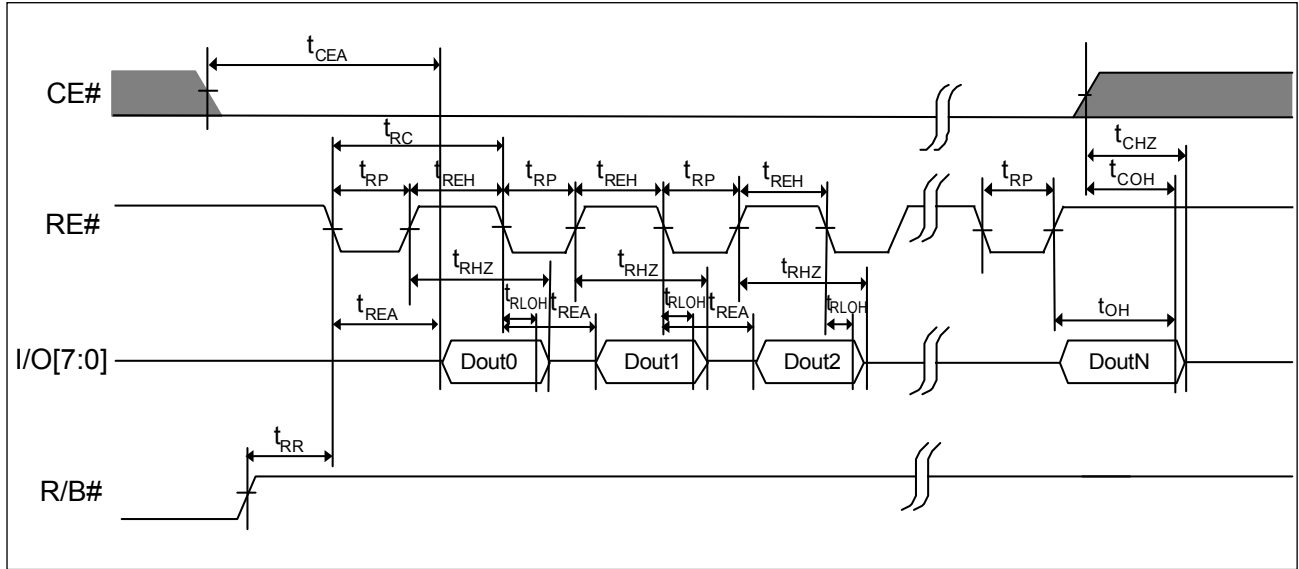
$t_{CEA}$

CE#

$t_{CHZ}$

$t_{RC}$

$t_{RP}$ $t_{REH}$ $t_{RP}$ $t_{REH}$ $t_{RP}$ $t_{REH}$ $t_{RP}$ $t_{COH}$

RE#

$t_{RHZ}$ $t_{RHZ}$ $t_{RHZ}$

$t_{REA}$ $t_{RLOH}$ $t_{REA}$ $t_{RLOH}$ $t_{REA}$ $t_{RLOH}$ $t_{OH}$

I/O[7:0]

Dout0 Dout1 Dout2 DoutN

$t_{RR}$

R/B#